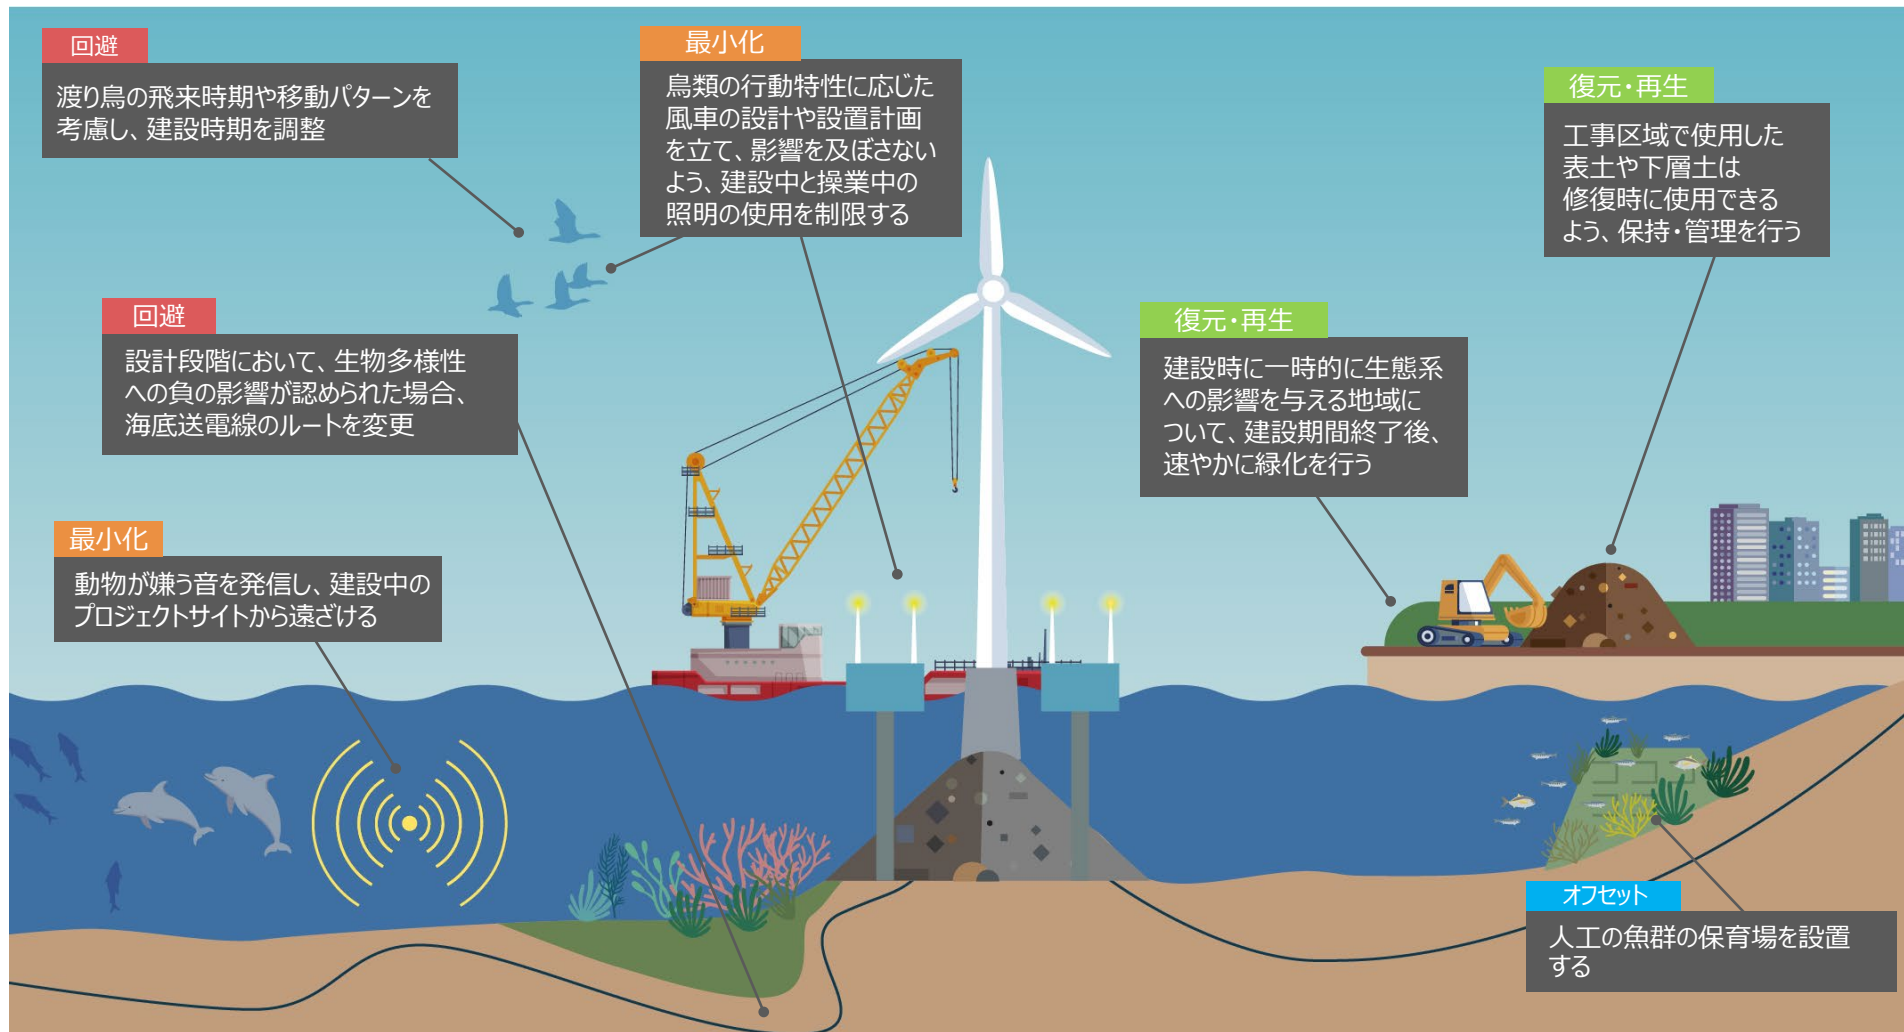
回避

渡り鳥の飛来時期や移動パターンを考慮し、建設時期を調整

最小化

鳥類の行動特性に応じた風車の設計や設置計画を立て、影響を及ぼさないよう、建設中と操業中の照明の使用を制限する

復元・再生

工事区域で使用した表土や下層土は修復時に使用できるよう、保持・管理を行う

回避

設計段階において、生物多様性への負の影響が認められた場合、海底送電線のルートを変更

復元・再生

建設時に一時的に生態系への影響を与える地域について、建設期間終了後、速やかに緑化を行う

最小化

動物が嫌う音を発信し、建設中のプロジェクトサイトから遠ざける

オフセット

人工の魚群の保育場を設置する